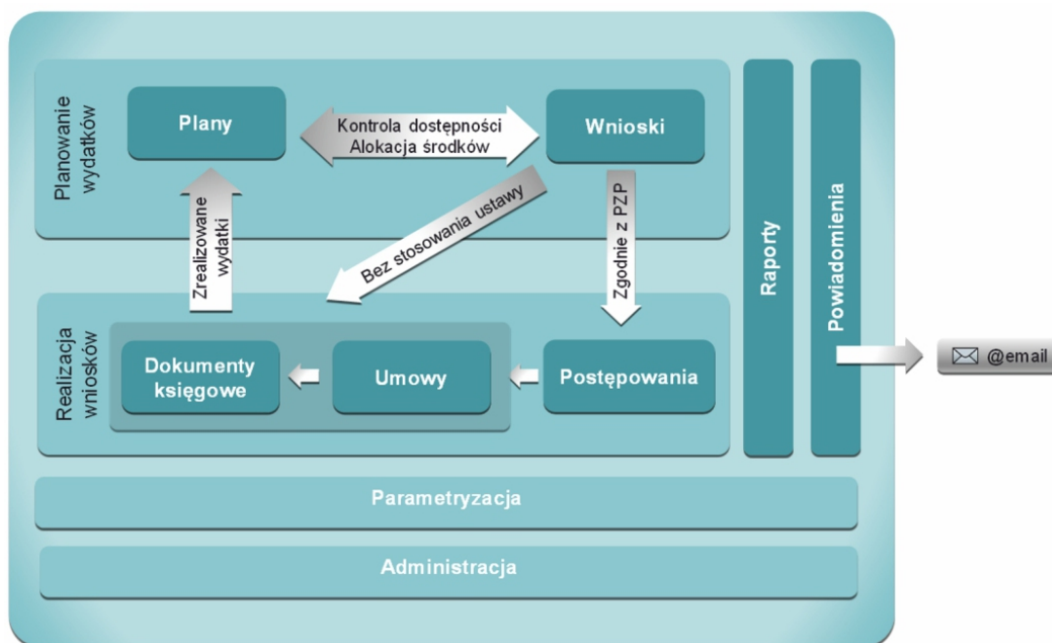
Planowanie wydatków

Plany

Kontrola dostępności
Alokacja środków

Wnioski

Zrealizowane wydatki

Bez stosowania ustawy

Zgodnie z PZP

Raporty

Powiadomienia

Realizacja wniosków

Dokumenty księgowe

Umowy

Postępowania

@email

Parametryzacja

Administracja